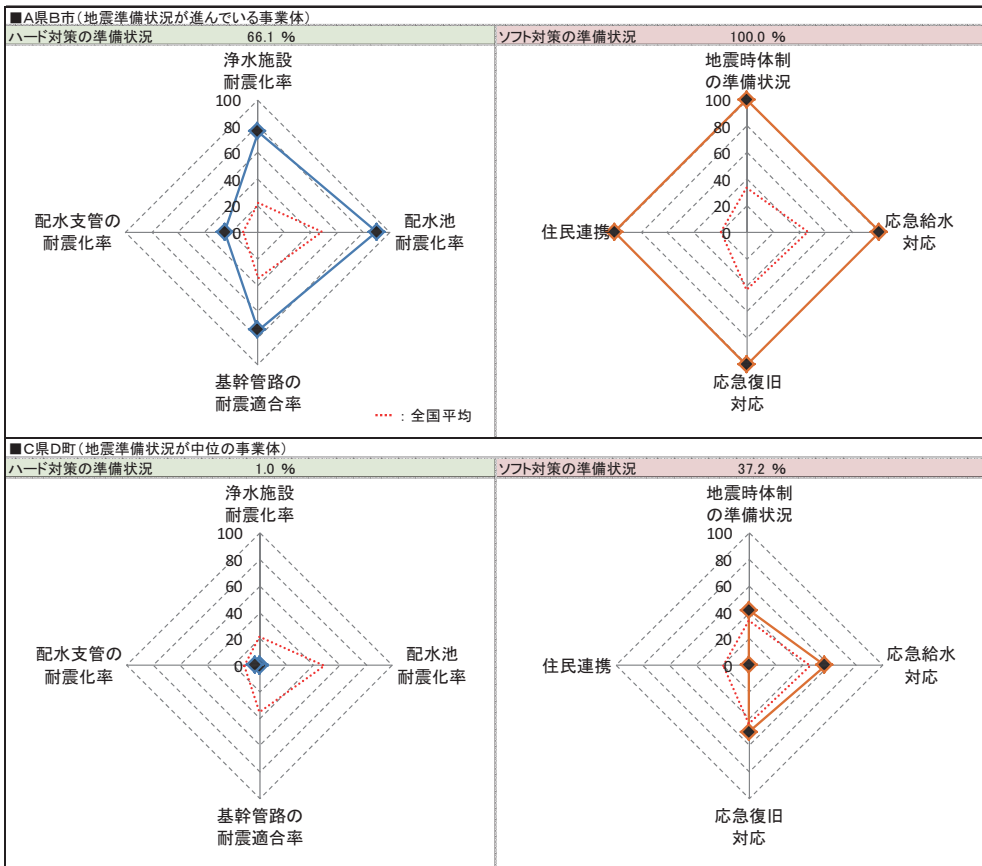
■A県B市（地震準備状況が進んでいる事業体）

ハード対策の準備状況　66.1 %

浄水施設
耐震化率

100
80
60
40
20
0

配水支管の
耐震化率

配水池
耐震化率

基幹管路の
耐震適合率

……：全国平均

ソフト対策の準備状況　100.0 %

地震時体制
の準備状況

100
80
60
40
20
0

住民連携

応急給水
対応

応急復旧
対応

■C県D町（地震準備状況が中位の事業体）

ハード対策の準備状況　1.0 %

浄水施設
耐震化率

100
80
60
40
20
0

配水支管の
耐震化率

配水池
耐震化率

基幹管路の
耐震適合率

ソフト対策の準備状況　37.2 %

地震時体制
の準備状況

100
80
60
40
20
0

住民連携

応急給水
対応

応急復旧
対応